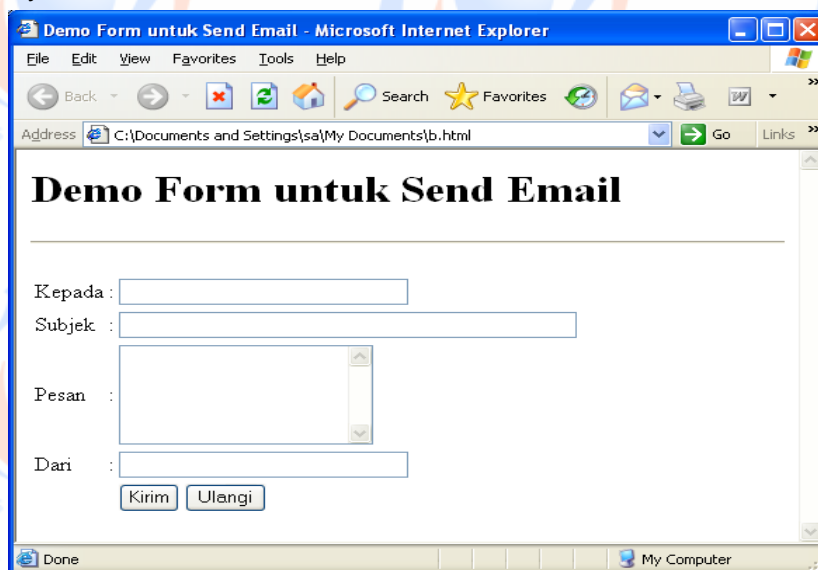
Demo Form untuk Send Email - Microsoft Internet Explorer

File Edit View Favorites Tools Help

Back Search Favorites

Address C:\Documents and Settings\sa\My Documents\b.html Go Links

Demo Form untuk Send Email

Kepada :

Subjek :

Pesan :

Dari :

Kirim Ulangi

Done My Computer